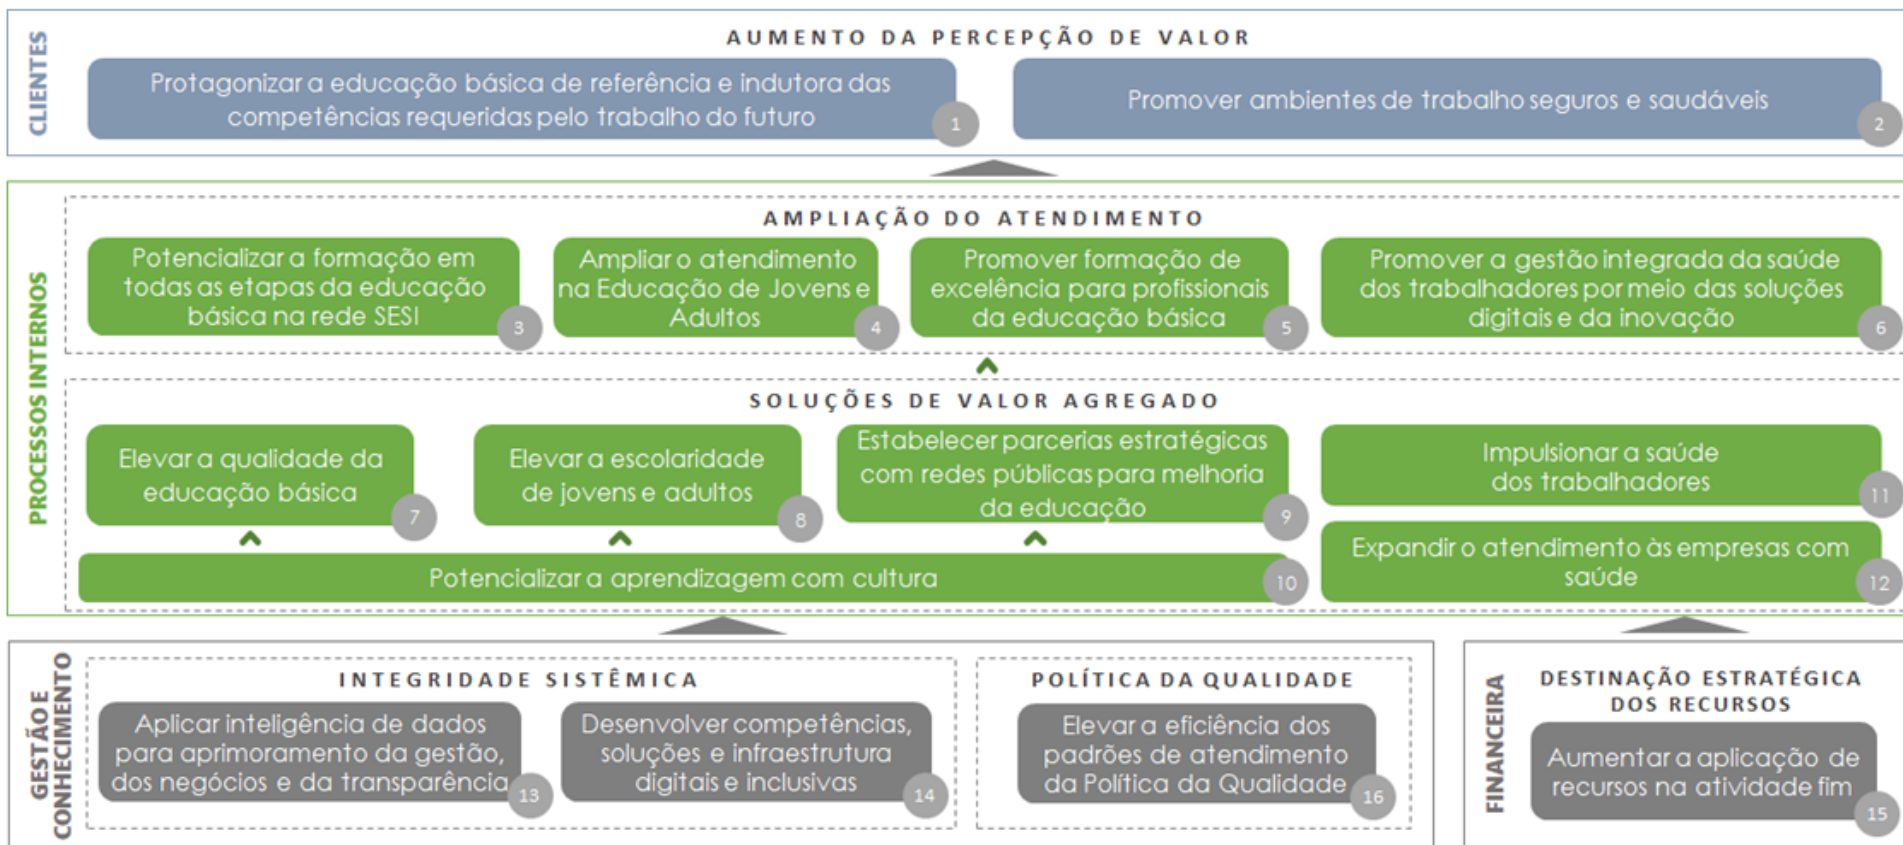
CLIENTES

AUMENTO DA PERCEPÇÃO DE VALOR

Protagonizar a educação básica de referência e indutora das competências requeridas pelo trabalho do futuro 1

Promover ambientes de trabalho seguros e saudáveis 2

PROCESSOS INTERNOS

AMPLIAÇÃO DO ATENDIMENTO

Potencializar a formação em todas as etapas da educação básica na rede SESI 3

Ampliar o atendimento na Educação de Jovens e Adultos 4

Promover formação de excelência para profissionais da educação básica 5

Promover a gestão integrada da saúde dos trabalhadores por meio das soluções digitais e da inovação 6

SOLUÇÕES DE VALOR AGREGADO

Elevar a qualidade da educação básica 7

Elevar a escolaridade de jovens e adultos 8

Estabelecer parcerias estratégicas com redes públicas para melhoria da educação 9

Impulsionar a saúde dos trabalhadores 11

Potencializar a aprendizagem com cultura 10

Expandir o atendimento às empresas com saúde 12

GESTÃO E CONHECIMENTO

INTEGRIDADE SISTÊMICA

Aplicar inteligência de dados para aprimoramento da gestão, dos negócios e da transparência 13

Desenvolver competências, soluções e infraestrutura digitais e inclusivas 14

POLÍTICA DA QUALIDADE

Elevar a eficiência dos padrões de atendimento da Política da Qualidade 16

FINANCEIRA

DESTINAÇÃO ESTRATÉGICA DOS RECURSOS

Aumentar a aplicação de recursos na atividade fim 15